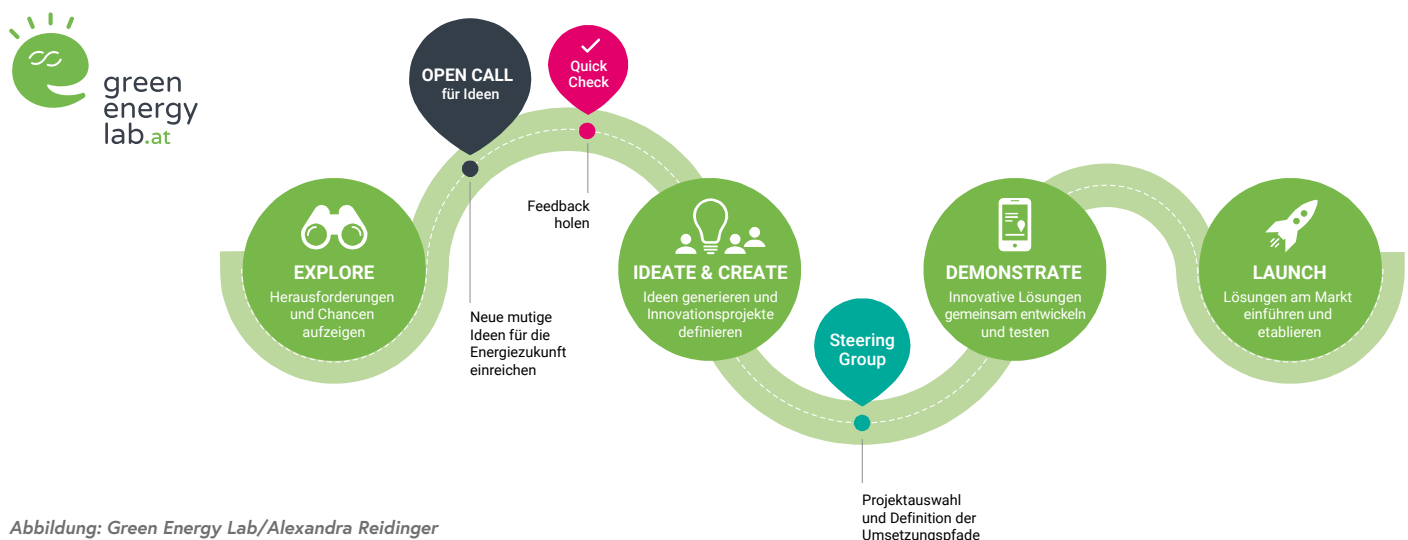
green energy lab.at

OPEN CALL für Ideen

Quick Check

Feedback holen

EXPLORE
Herausforderungen und Chancen aufzeigen

Neue mutige Ideen für die Energiezukunft einreichen

IDEATE & CREATE
Ideen generieren und Innovationsprojekte definieren

Steering Group

Projektauswahl und Definition der Umsetzungspfade

DEMONSTRATE
Innovative Lösungen gemeinsam entwickeln und testen

LAUNCH
Lösungen am Markt einführen und etablieren

Abbildung: Green Energy Lab/Alexandra Reidinger